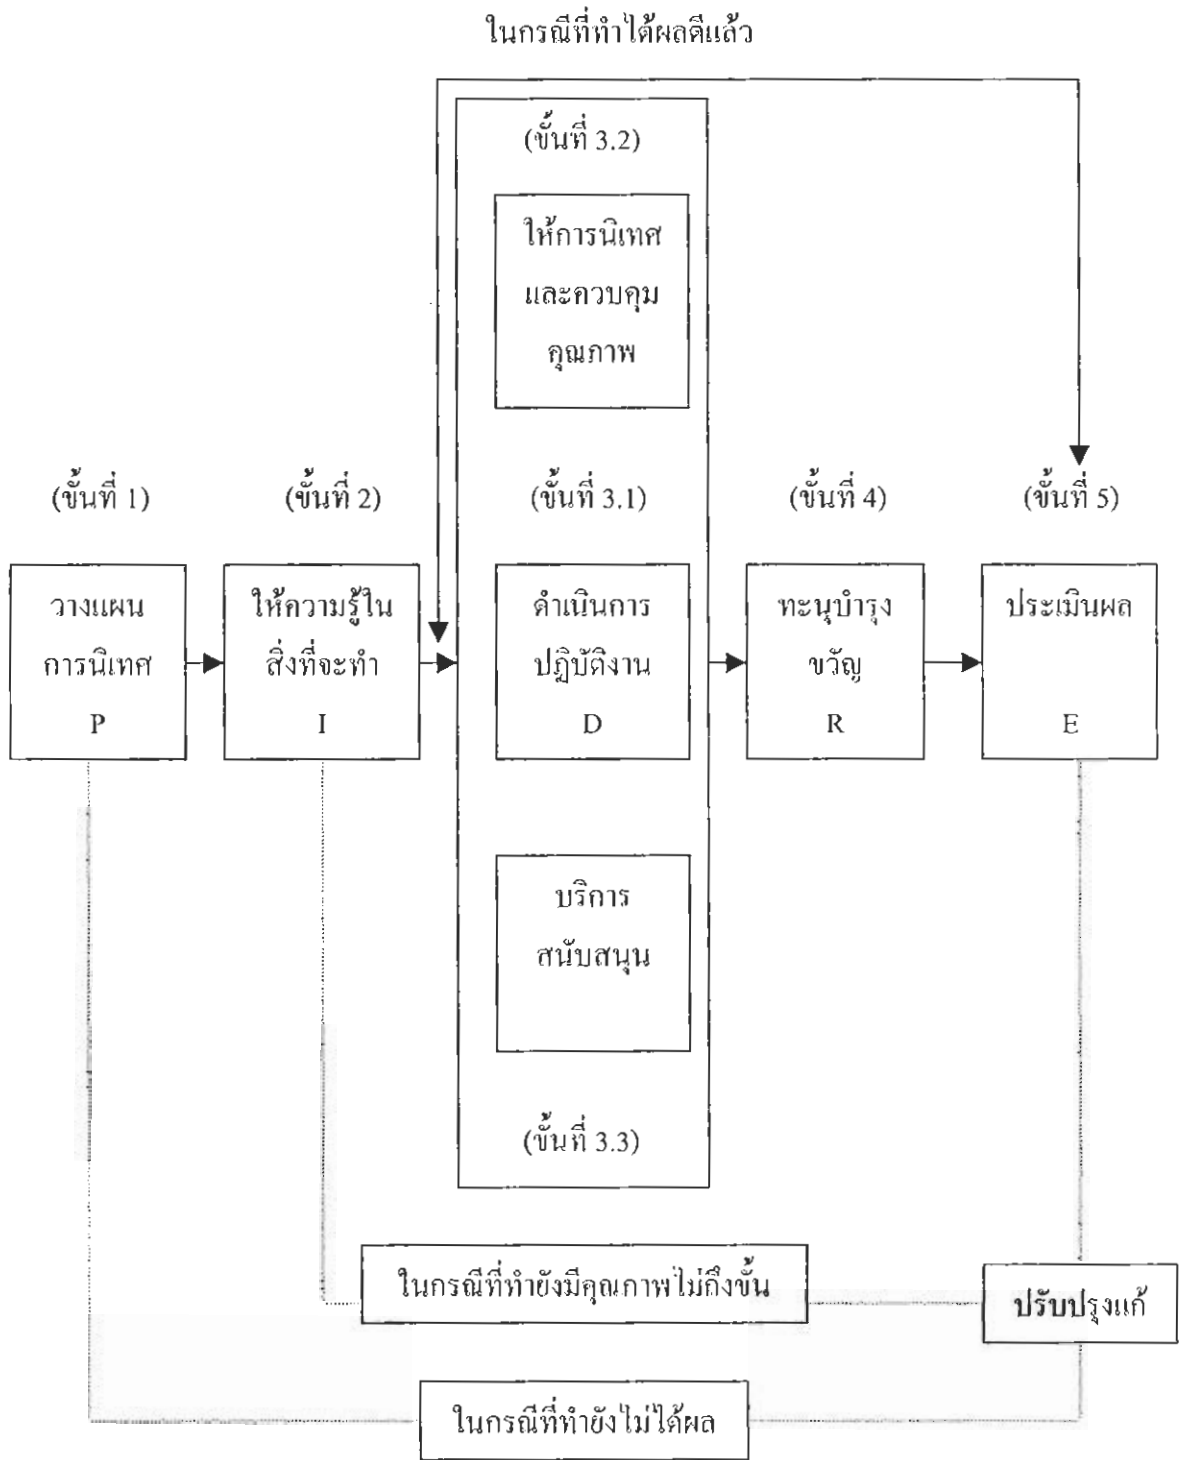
ในกรณีที่ทำได้ผลดีแล้ว

(ขั้นที่ 3.2)

ให้การนิเทศ และควบคุม คุณภาพ

(ขั้นที่ 1)

(ขั้นที่ 2)

(ขั้นที่ 3.1)

(ขั้นที่ 4)

(ขั้นที่ 5)

วางแผน การนิเทศ P

ให้ความรู้ใน สิ่งที่จะทำ I

ดำเนินการ ปฏิบัติงาน D

ทะนุบำรุง ขวัญ R

ประเมินผล E

บริการ สนับสนุน

(ขั้นที่ 3.3)

ในกรณีที่ทำยังมีคุณภาพไม่ถึงขั้น

ปรับปรุงแก้

ในกรณีที่ทำยังไม่ได้ผล